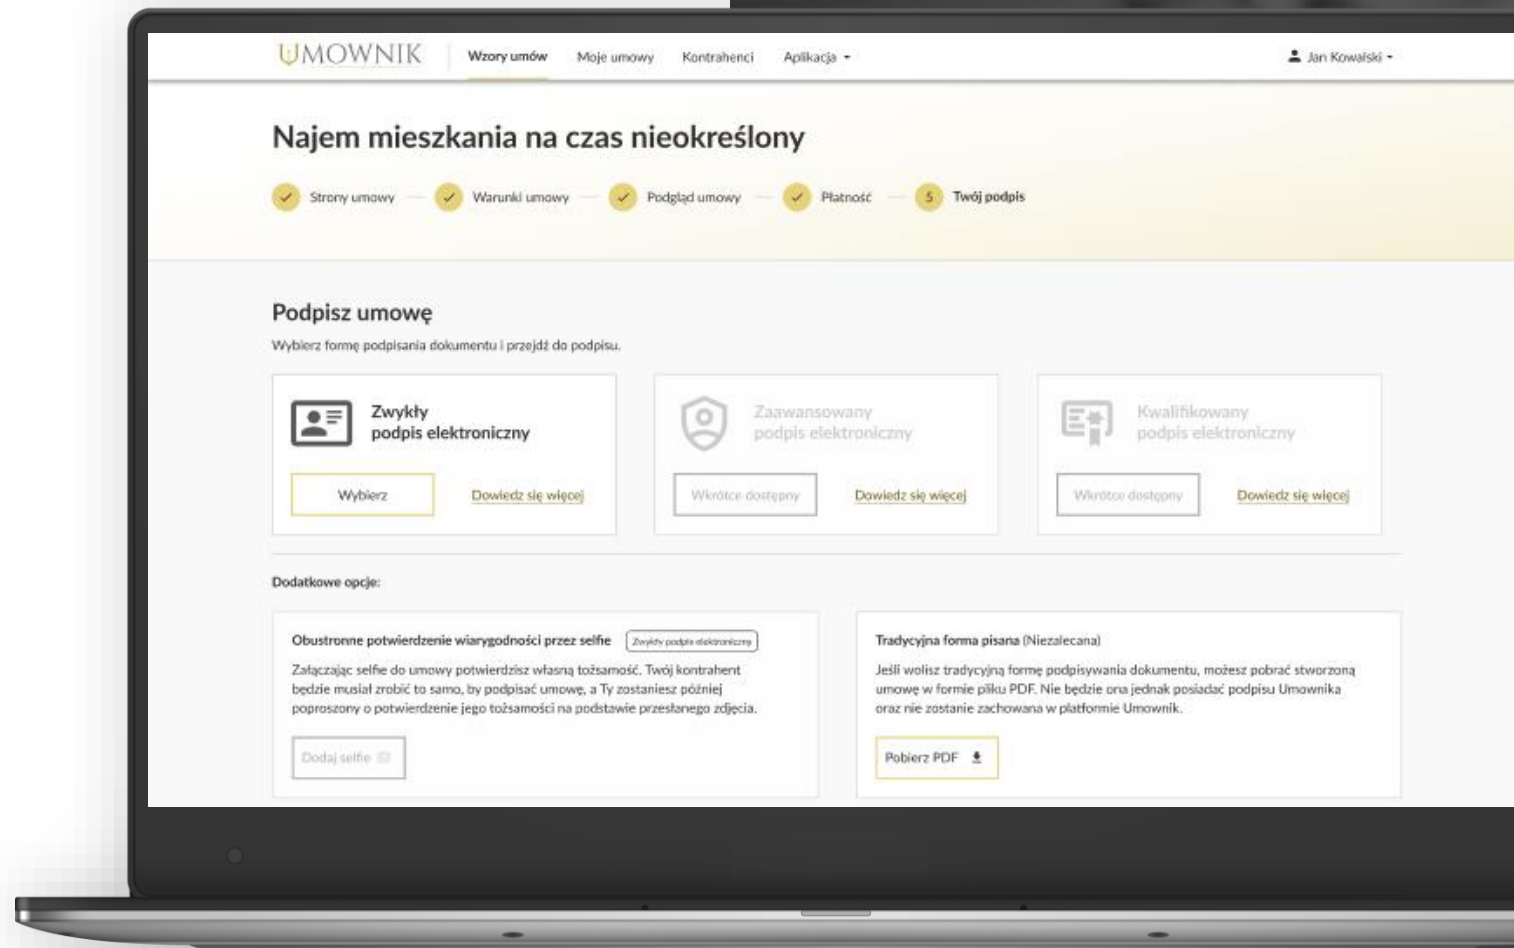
UMOWNIK Wzory umów Moje umowy Kontrahenci Aplikacja ▾ Jan Kowalski ▾

Najem mieszkania na czas nieokreślony

Strony umowy — Warunki umowy — Podgląd umowy — Płatność — 5 Twój podpis

Podpisz umowę

Wybierz formę podpisania dokumentu i przejdź do podpisu.

Zwykły podpis elektroniczny

Wybierz Dowiedz się więcej

Zaawansowany podpis elektroniczny

Wkrótce dostępny Dowiedz się więcej

Kwalifikowany podpis elektroniczny

Wkrótce dostępny Dowiedz się więcej

Dodatkowe opcje:

Obustronne potwierdzenie wiarygodności przez selfie Zwykły podpis elektroniczny

Załączając selfie do umowy potwierdzisz własną tożsamość. Twój kontrahent będzie musiał zrobić to samo, by podpisać umowę, a Ty zostaniesz później poproszony o potwierdzenie jego tożsamości na podstawie przesłanego zdjęcia.

Dodaj selfie

Tradycyjna forma pisana (Niezalecana)

Jeśli wolisz tradycyjną formę podpisywania dokumentu, możesz pobrać stworzoną umowę w formie pliku PDF. Nie będzie ona jednak posiadać podpisu Umownika oraz nie zostanie zachowana w platformie Umownik.

Pobierz PDF